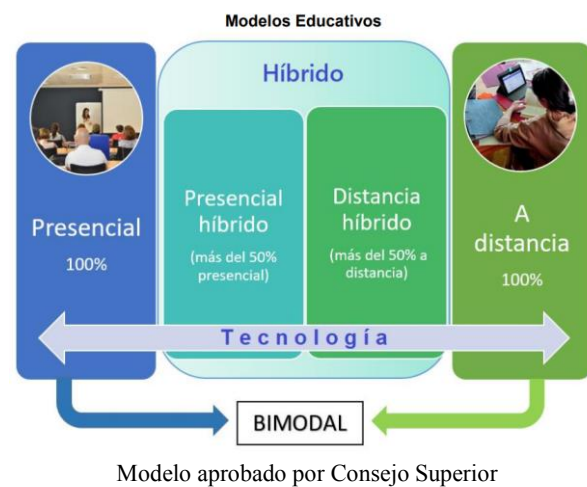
Modelos Educativos

Presencial
100%

Híbrido

Presencial híbrido
(más del 50% presencial)

Distancia híbrido
(más del 50% a distancia)

A distancia
100%

Tecnología

BIMODAL

Modelo aprobado por Consejo Superior